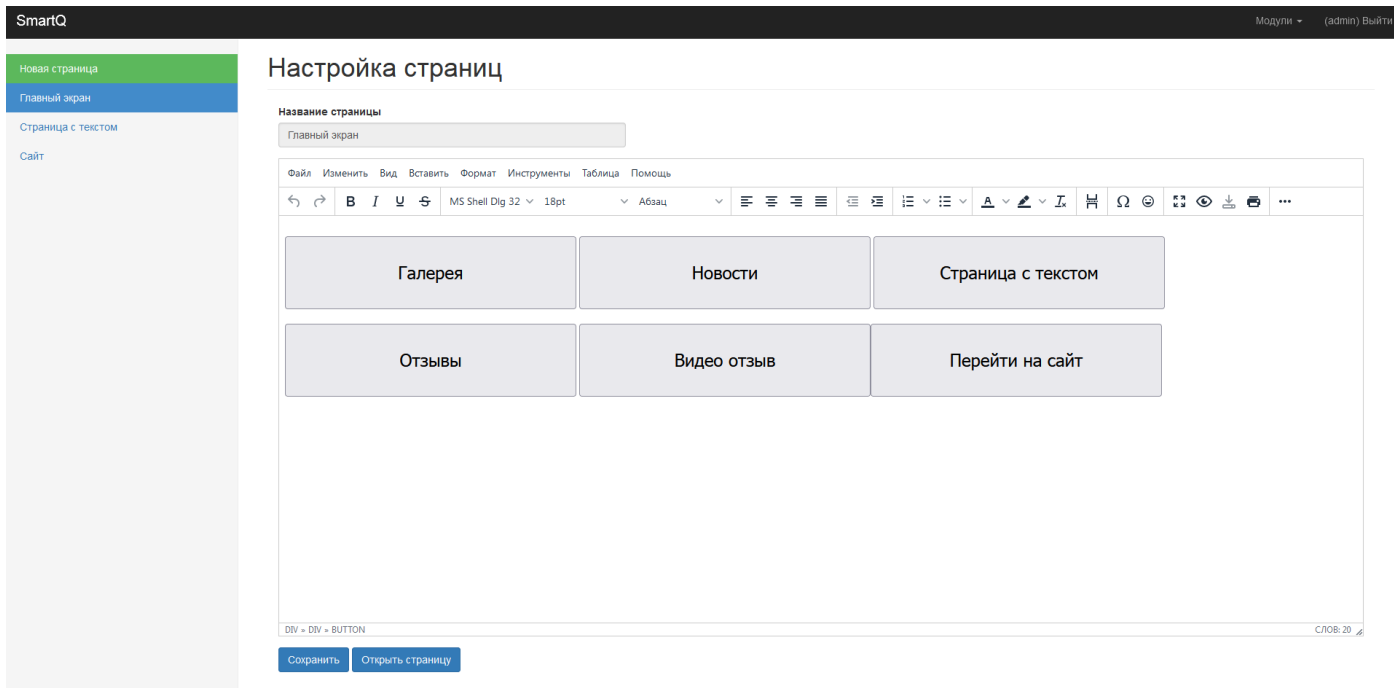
SmartQ

Модули ▾ (admin) Выйти

Новая страница
Главный экран
Страница с текстом
Сайт

Настройка страниц

Название страницы

Главный экран

Файл Изменить Вид Вставить Формат Инструменты Таблица Помощь

B I U S MS Shell Dlg 32 18pt Абзац

Галерея
Новости
Страница с текстом
Отзывы
Видео отзыв
Перейти на сайт

DIV » DIV » BUTTON

СЛОВ: 20

Сохранить
Открыть страницу